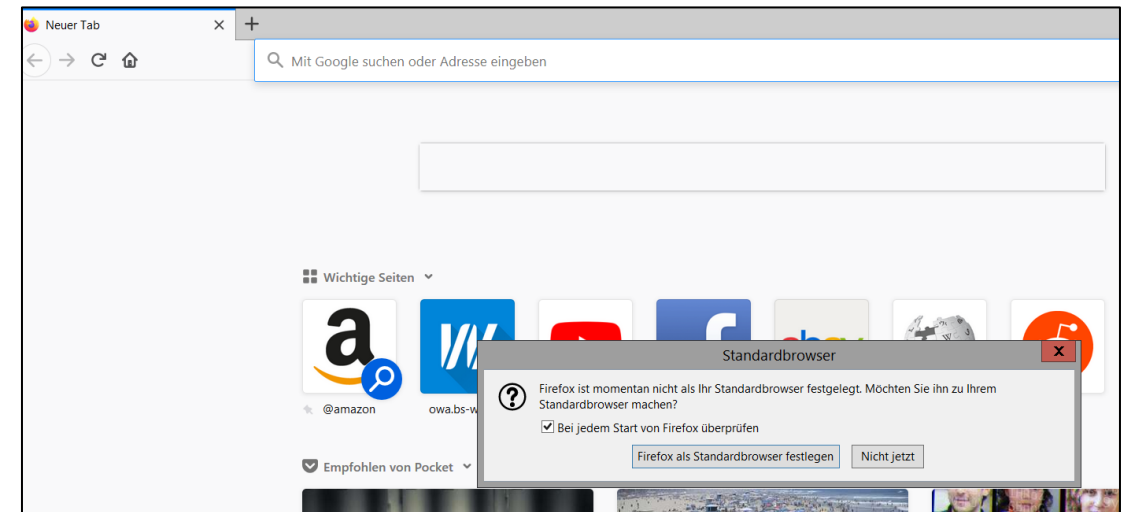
Neuer Tab

Mit Google suchen oder Adresse eingeben

Wichtige Seiten

@amazon

owa.bs-w

Standardbrowser

Firefox ist momentan nicht als Ihr Standardbrowser festgelegt. Möchten Sie ihn zu Ihrem Standardbrowser machen?

Bei jedem Start von Firefox überprüfen

Firefox als Standardbrowser festlegen

Nicht jetzt

Empfohlen von Pocket